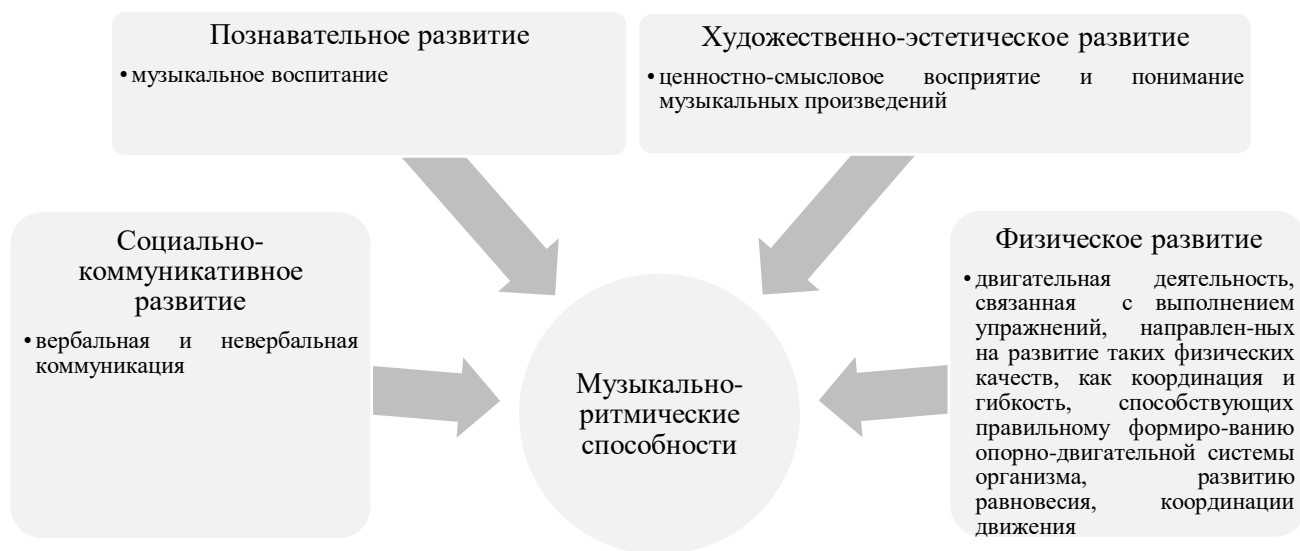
Познавательное развитие

• музыкальное воспитание

Художественно-эстетическое развитие

• ценностно-смысловое восприятие и понимание музыкальных произведений

Социально-коммуникативное развитие

• вербальная и невербальная коммуникация

Музыкально-ритмические способности

Физическое развитие

• двигательная деятельность, связанная с выполнением упражнений, направлен-ных на развитие таких физических качеств, как координация и гибкость, способствующих правильному формиро-ванию опорно-двигательной системы организма, развитию равновесия, координации движения